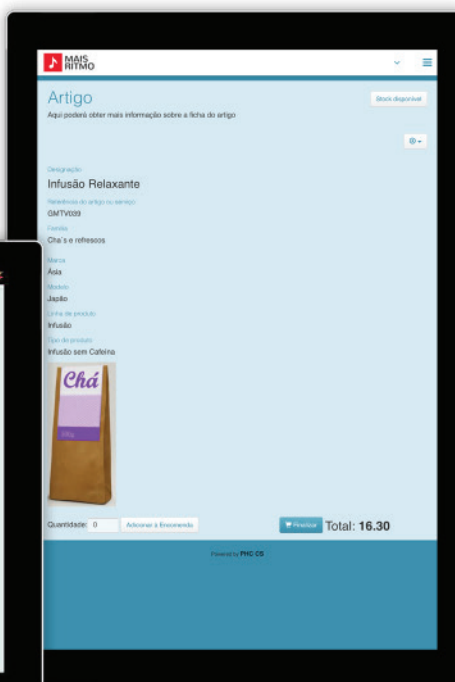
MAIS RITMO

Artigo

Stock disponível

Aqui poderá obter mais informação sobre a ficha do artigo

Designação
Infusão Relaxante

Referência do artigo ou serviço
GMTV039

Família
Cha´s e refrescos

Marca
Ásia

Modelo
Japão

Linha de produto
Infusão

Tipo de produto
Infusão sem Cafeína

Chá

Quantidade: 0 Adicionar à Encomenda

Finalizar Total: 16.30

Powered by PHC CS